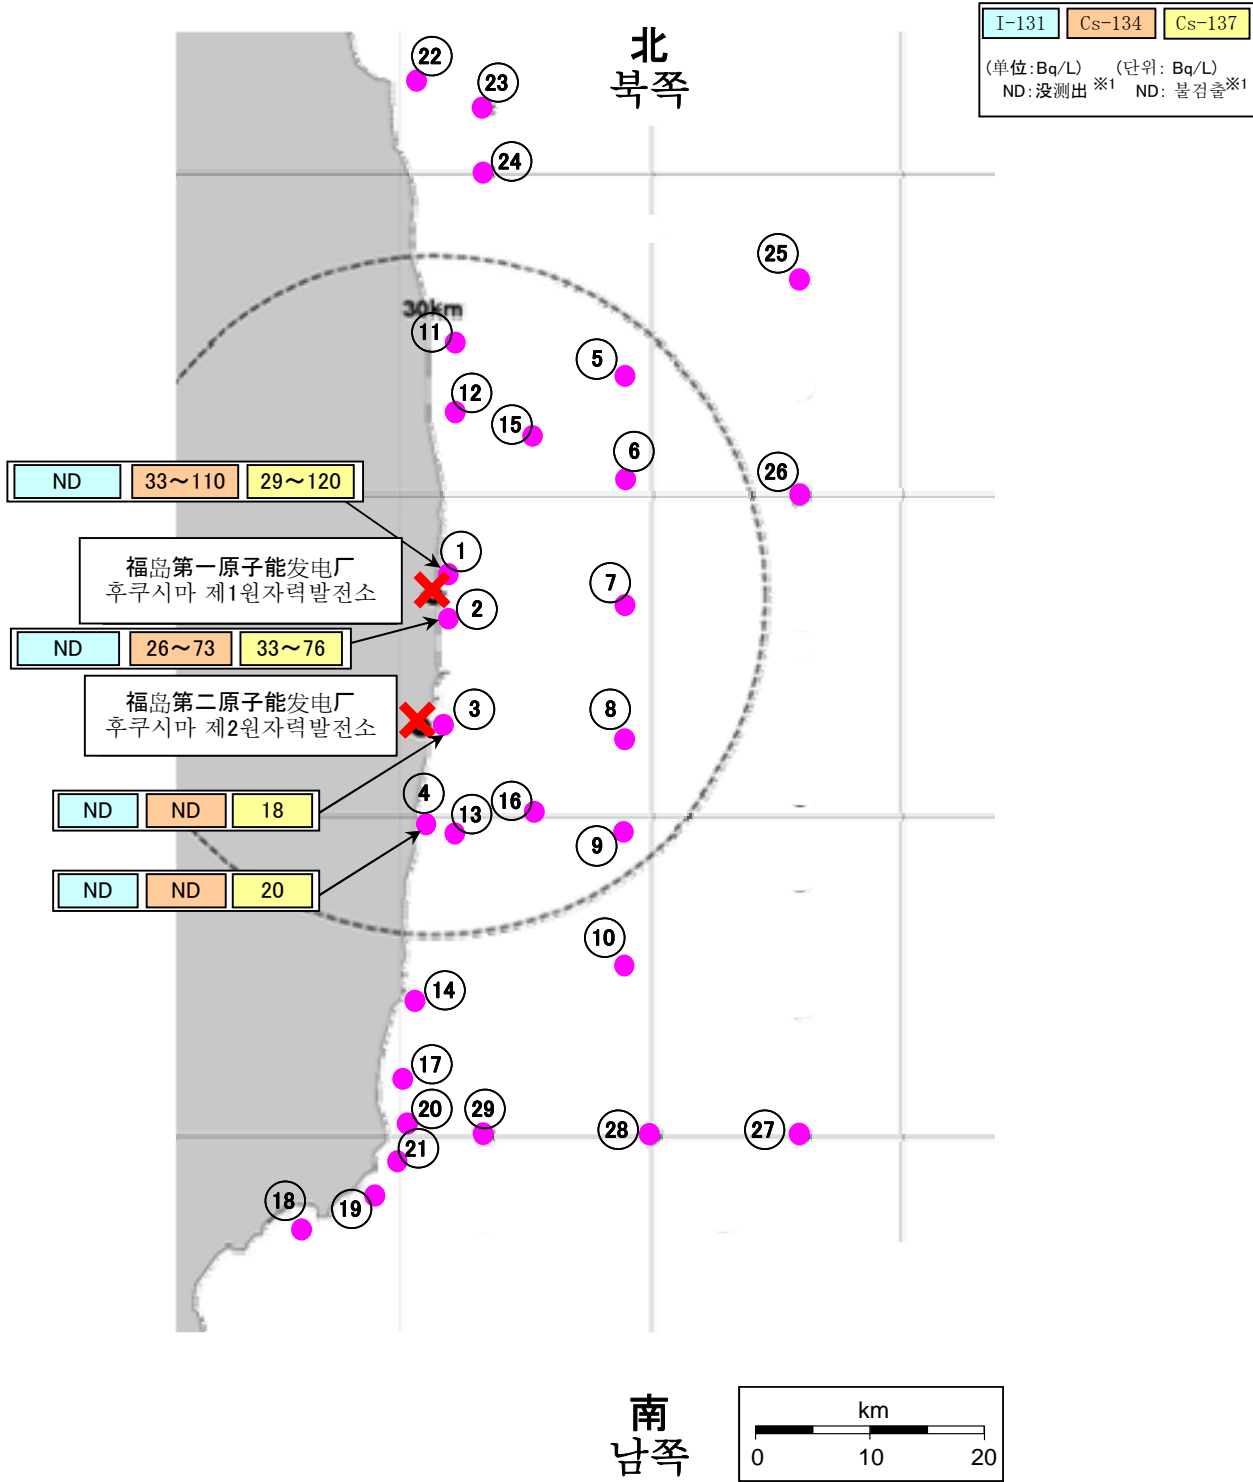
| I-131 | Cs-134 | Cs-137 |
|---|---|---|

(单位:Bq/L) ND:没测出※1 (단위: Bq/L) ND: 불검출※1

北
북쪽

22 23 24 25

30km

11 5 12 15 6 26

| ND | 33～110 | 29～120 |
|---|---|---|

1

福岛第一原子能发电厂
후쿠시마 제1원자력발전소

7 2

| ND | 26～73 | 33～76 |
|---|---|---|

福岛第二原子能发电厂
후쿠시마 제2원자력발전소

3 8

| ND | ND | 18 |
|---|---|---|

4 13 16 9

| ND | ND | 20 |
|---|---|---|

10 14 17 20 29 28 27 21 18 19

南
남쪽

km
0 10 20